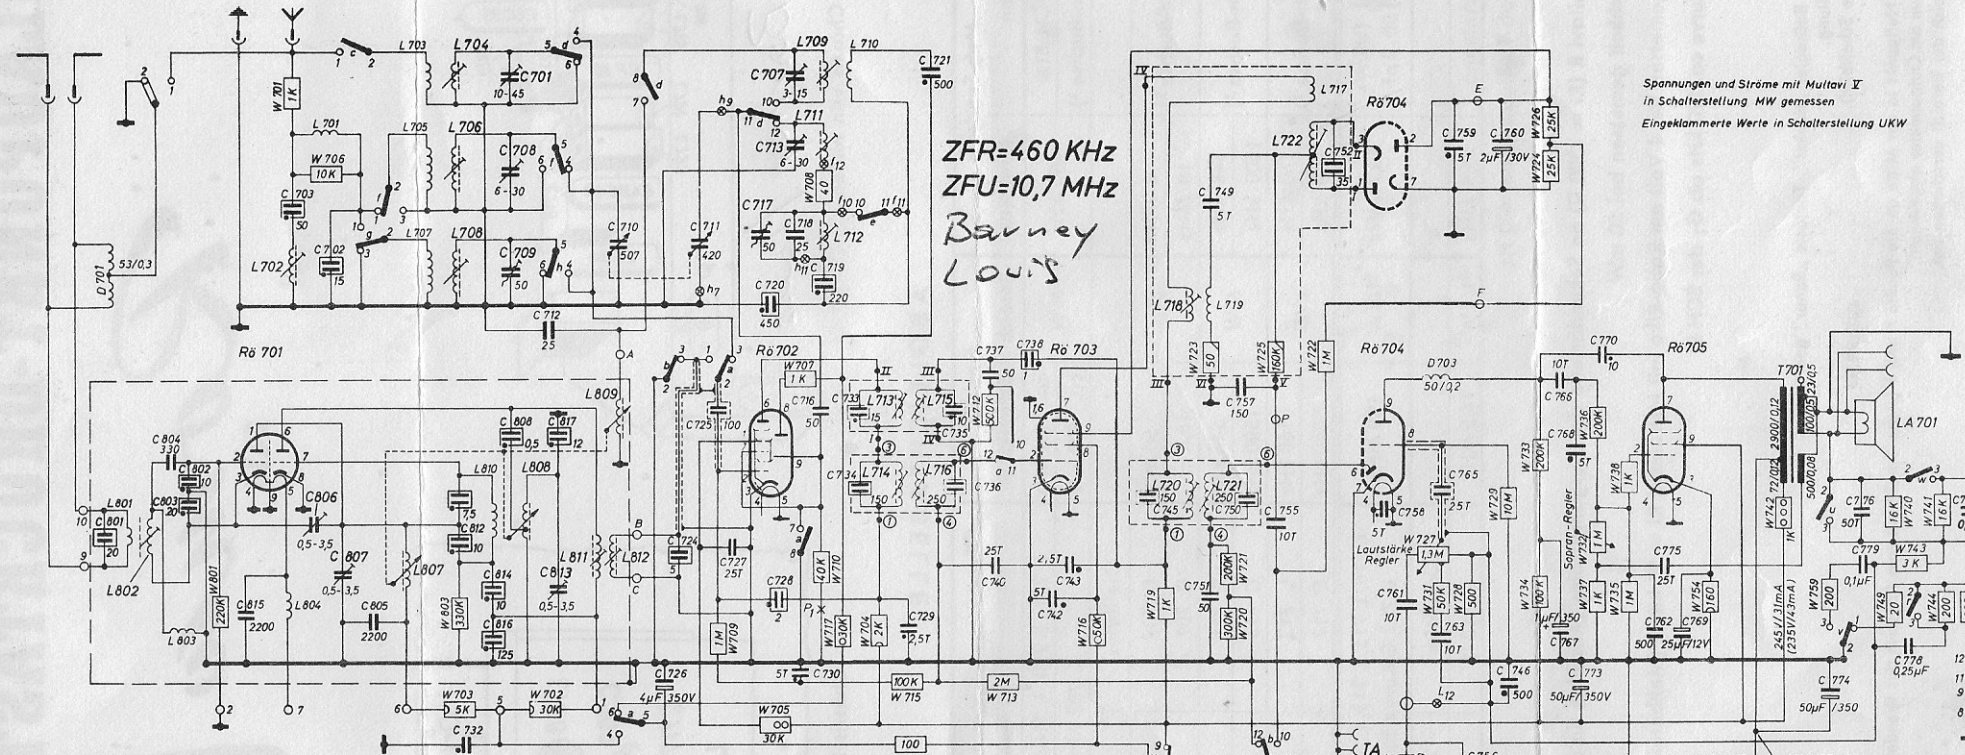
Spannungen und Ströme mit Multavi V in Schalterstellung MW gemessen
Eingeklammerte Werte in Schalterstellung UKW

ZFR=460 KHz
ZFU=10,7 MHz
Barney Louis

L703 L704 C701 10-45 L709 L710 C721 500 C707 3-15 L711 C713 6-30 W708 40 C717 50 C718 25 L712 C719 220 C720 450
W701 1K L701 W706 10K C703 50 L702 C702 15 L705 L706 C708 6-30 L707 L708 C709 50 C710 507 C711 420 C712 25
D701 53/0,3 Rö 701
L717 Rö704 C759 5T C760 2μF/30V W726 25K W724 25K L722 C752 35 C749 5T L718 L719 W723 50 W725 150K W722 1M
Rö702 W707 1K C716 50 L713 15 L715 C735 W712 500K C737 50 C738 1 Rö 703 L714 150 L716 250 C736 C733 C734
L809 C725 100 C804 330 C802 10 C803 20 C808 0,5 C817 12 L810 L808 C812 10 C806 0,5-3,5 C807 0,5-3,5 L807 C814 10 C813 0,5-3,5 L811 L812 C724 5 C727 25T C728 2 W710 40K
L801 C801 20 L802 W801 220K C815 2200 L804 C805 2200 W803 330K C816 125 L803
W709 1M W717 630K W704 2K C729 2,5T C740 25T C743 2,5T C742 5T W716 250K C755 10T
L720 150 C745 L721 250 C750 C757 150 W719 1K C751 50 W721 200K W720 300K
Rö704 D703 50/0,2 C756 5T C765 25T W729 10M Lautstärke Regler W727 1,3M W731 50K W728 500 C761 10T C763 10T
C770 10 10T C766 C768 5T W736 200K W733 200K Sopran-Regler W732 W738 1K Rö705 W734 100K C767 1μF/150 W737 1K W735 1M C775 25T C762 500 C769 25μF/12V W754 160
T701 2900/0,12 100/0,5 23/0,5 500/0,08 72/0,2 LA 701 W742 1K C776 50T W741 16K 16K C779 0,1μF W743 3K W759 200 W749 20 W744 200 C778 0,25μF 245V/31mA (235V/43mA)
C726 4μF 350V C730 5T W715 100K W713 2M C746 500 C773 50μF 350V C774 50μF/350
W703 5K W702 30K W705 30K C732 100 TA C756
A B C P E F